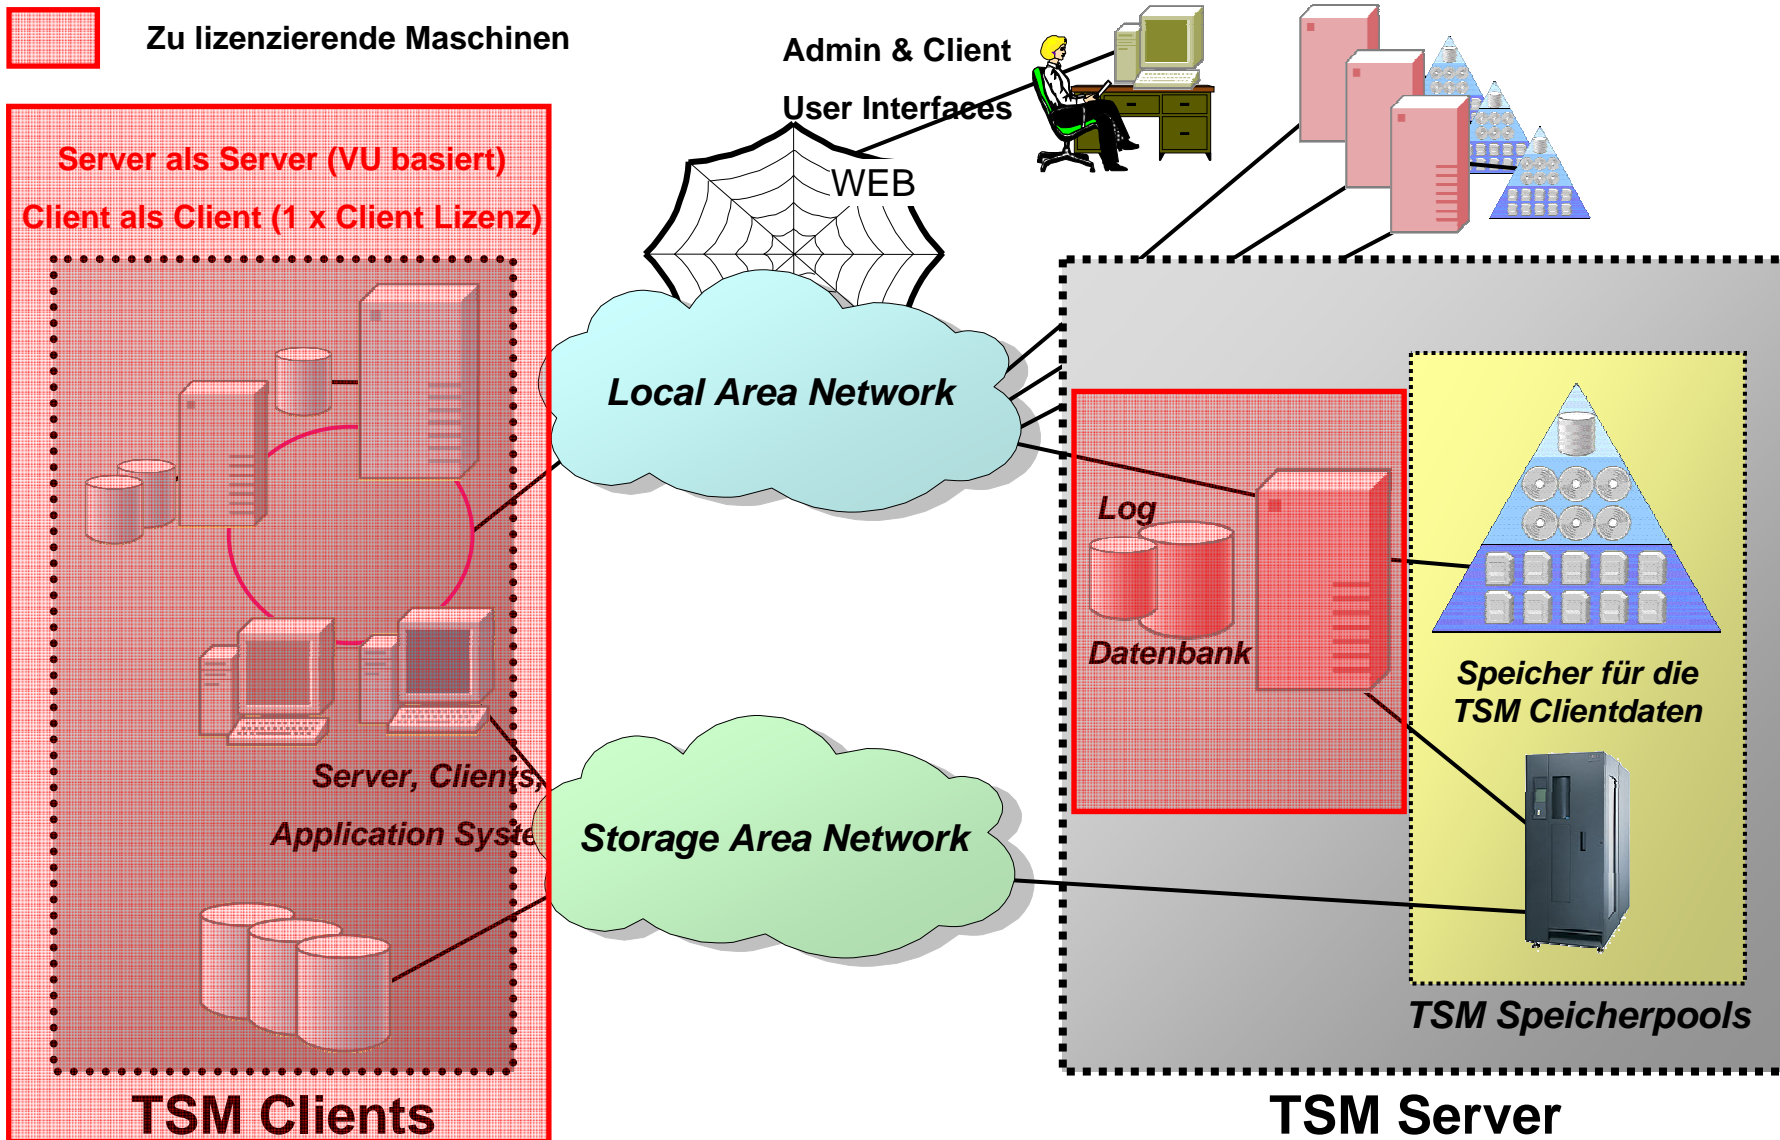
Zu lizenzierende Maschinen

Admin & Client

User Interfaces

WEB

Server als Server (VU basiert)

Client als Client (1 x Client Lizenz)

Local Area Network

Log

Datenbank

Speicher für die TSM Clientdaten

Server, Clients,

Application Syste

Storage Area Network

TSM Speicherpools

TSM Clients

TSM Server